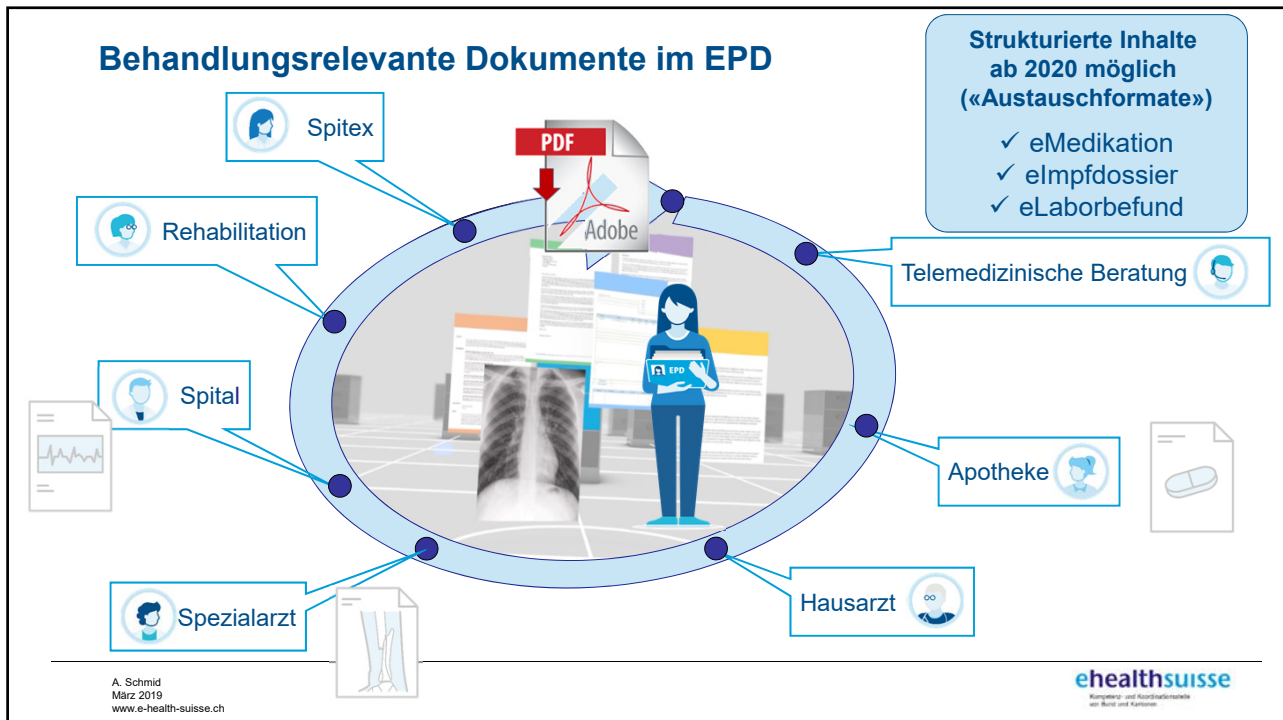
Behandlungsrelevante Dokumente im EPD

Strukturierte Inhalte ab 2020 möglich («Austauschformate»)
✓ eMedikation
✓ eImpfdossier
✓ eLaborbefund

Spitex

Rehabilitation

PDF

Adobe

Telemedizinische Beratung

EPD

Spital

Apotheke

Spezialarzt

Hausarzt

A. Schmid
März 2019
www.e-health-suisse.ch

ehealthsuisse
Kompetenz- und Koordinationsstelle von Bund und Kantonen